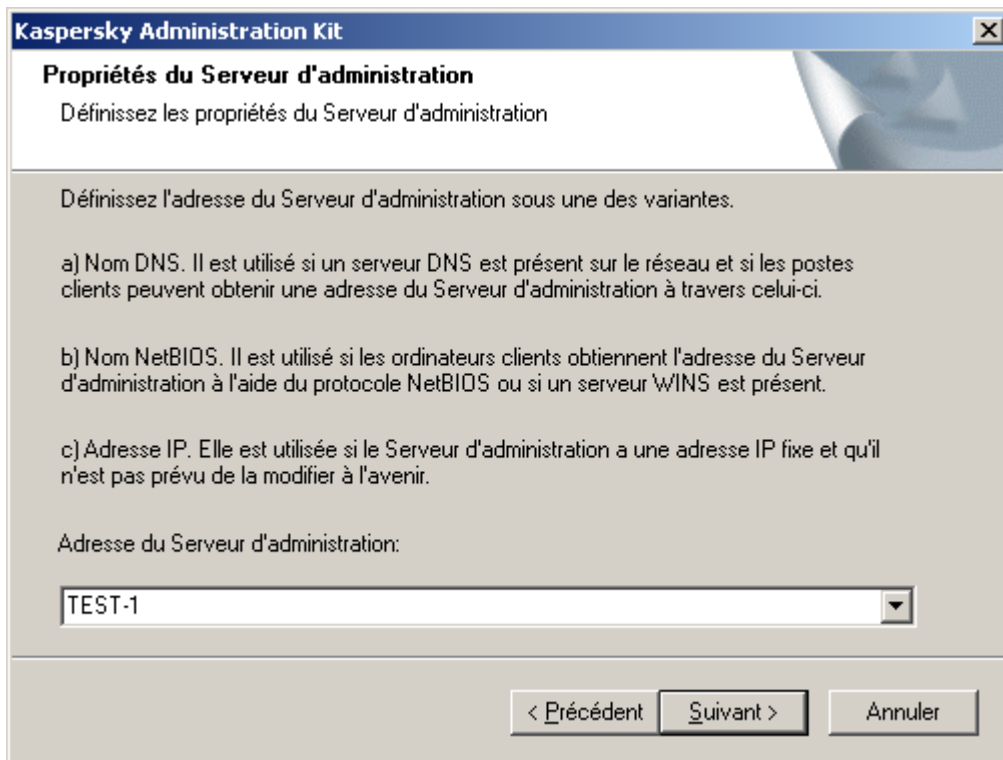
Kaspersky Administration Kit

Propriétés du Serveur d'administration

Définissez les propriétés du Serveur d'administration

Définissez l'adresse du Serveur d'administration sous une des variantes.

a) Nom DNS. Il est utilisé si un serveur DNS est présent sur le réseau et si les postes clients peuvent obtenir une adresse du Serveur d'administration à travers celui-ci.

b) Nom NetBIOS. Il est utilisé si les ordinateurs clients obtiennent l'adresse du Serveur d'administration à l'aide du protocole NetBIOS ou si un serveur WINS est présent.

c) Adresse IP. Elle est utilisée si le Serveur d'administration a une adresse IP fixe et qu'il n'est pas prévu de la modifier à l'avenir.

Adresse du Serveur d'administration:

TEST-1

< Précédent | Suivant > | Annuler